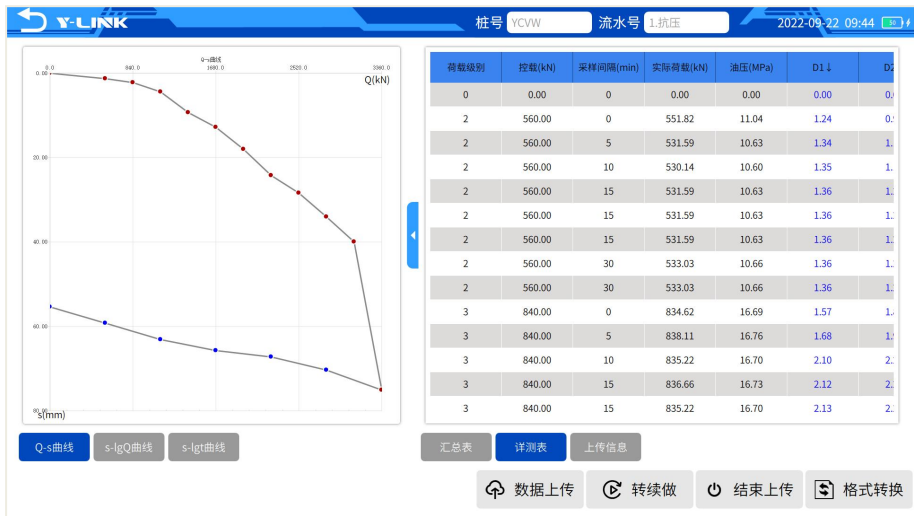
Y-LINK 桩号 YCVW 流水号 1.抗压 2022-09-22 09:44

Q-s曲线

0.0 840.0 1680.0 2520.0 3360.0

Q(kN)

0.00

20.00

40.00

60.00

80.00

s(mm)

| 荷载级别 | 控载(kN) | 采样间隔(min) | 实际荷载(kN) | 油压(MPa) | D1↓ | D2 |
|---|---|---|---|---|---|---|
| 0 | 0.00 | 0 | 0.00 | 0.00 | 0.00 | 0. |
| 2 | 560.00 | 0 | 551.82 | 11.04 | 1.24 | 0. |
| 2 | 560.00 | 5 | 531.59 | 10.63 | 1.34 | 1. |
| 2 | 560.00 | 10 | 530.14 | 10.60 | 1.35 | 1. |
| 2 | 560.00 | 15 | 531.59 | 10.63 | 1.36 | 1. |
| 2 | 560.00 | 15 | 531.59 | 10.63 | 1.36 | 1. |
| 2 | 560.00 | 15 | 531.59 | 10.63 | 1.36 | 1. |
| 2 | 560.00 | 30 | 533.03 | 10.66 | 1.36 | 1. |
| 2 | 560.00 | 30 | 533.03 | 10.66 | 1.36 | 1. |
| 3 | 840.00 | 0 | 834.62 | 16.69 | 1.57 | 1. |
| 3 | 840.00 | 5 | 838.11 | 16.76 | 1.68 | 1. |
| 3 | 840.00 | 10 | 835.22 | 16.70 | 2.10 | 2. |
| 3 | 840.00 | 15 | 836.66 | 16.73 | 2.12 | 2. |
| 3 | 840.00 | 15 | 835.22 | 16.70 | 2.13 | 2. |

Q-s曲线 s-lgQ曲线 s-lgt曲线

汇总表 详测表 上传信息

数据上传 转续做 结束上传 格式转换